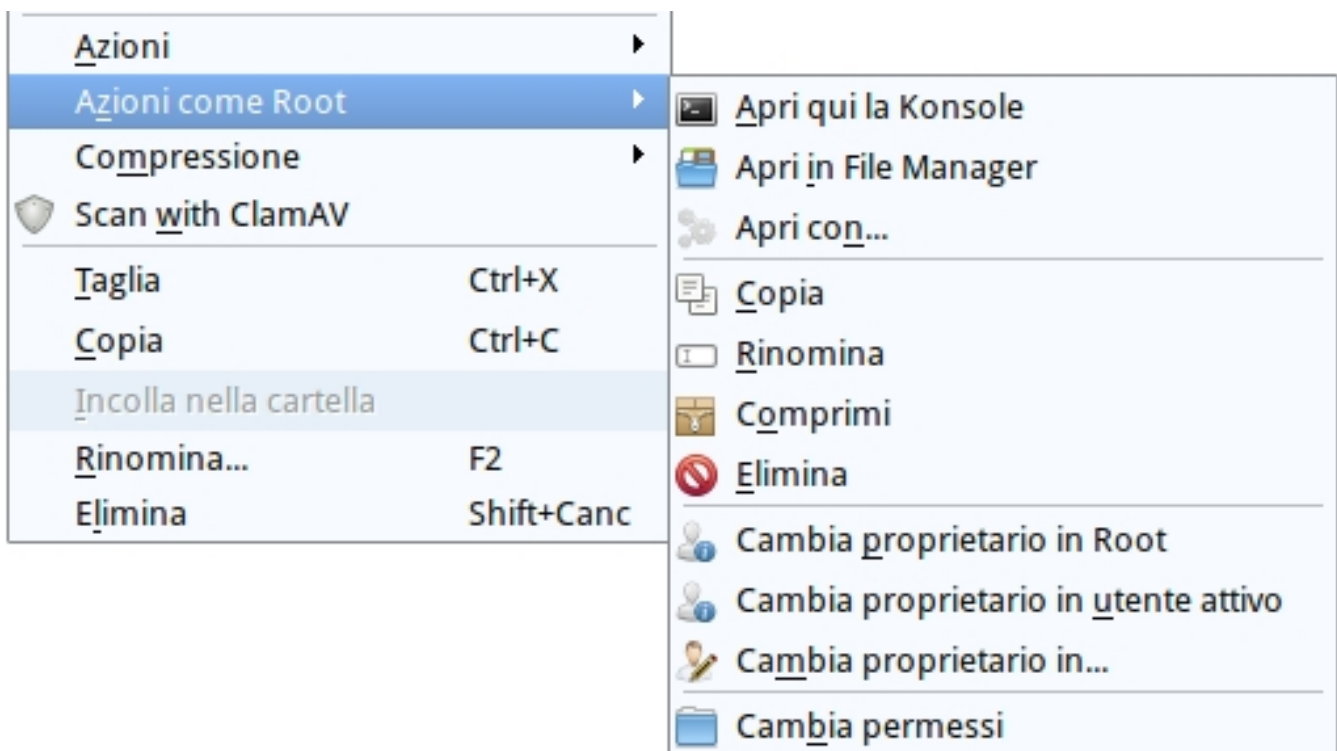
Azioni
Azioni come Root
Compressione
Scan with ClamAV
Taglia Ctrl+X
Copia Ctrl+C
Incolla nella cartella
Rinomina... F2
Elimina Shift+Canc

Apri qui la Konsole
Apri in File Manager
Apri con...
Copia
Rinomina
Comprimi
Elimina
Cambia proprietario in Root
Cambia proprietario in utente attivo
Cambia proprietario in...
Cambia permessi